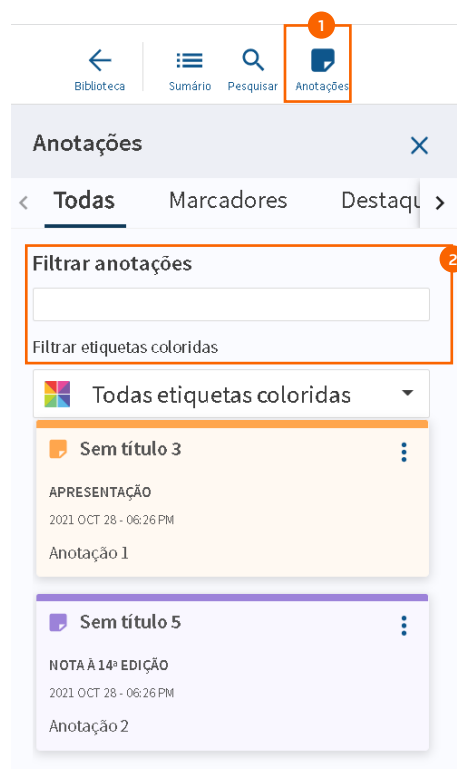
1

Biblioteca

Sumário

Pesquisar

Anotações

Anotações

×

<

Todas

Marcadores

Destaqu

>

Filtrar anotações

2

Filtrar etiquetas coloridas

Todas etiquetas coloridas

Sem título 3

APRESENTAÇÃO

2021 OCT 28 - 06:26 PM

Anotação 1

Sem título 5

NOTA À 14ª EDIÇÃO

2021 OCT 28 - 06:26 PM

Anotação 2